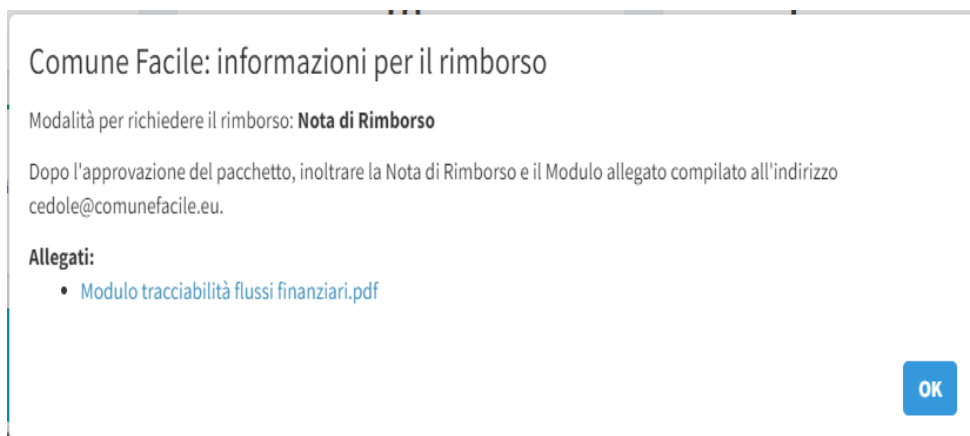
Comune Facile: informazioni per il rimborso

Modalità per richiedere il rimborso: **Nota di Rimborso**

Dopo l'approvazione del pacchetto, inoltrare la Nota di Rimborso e il Modulo allegato compilato all'indirizzo cedole@comunefacile.eu.

**Allegati:**
- Modulo tracciabilità flussi finanziari.pdf

OK